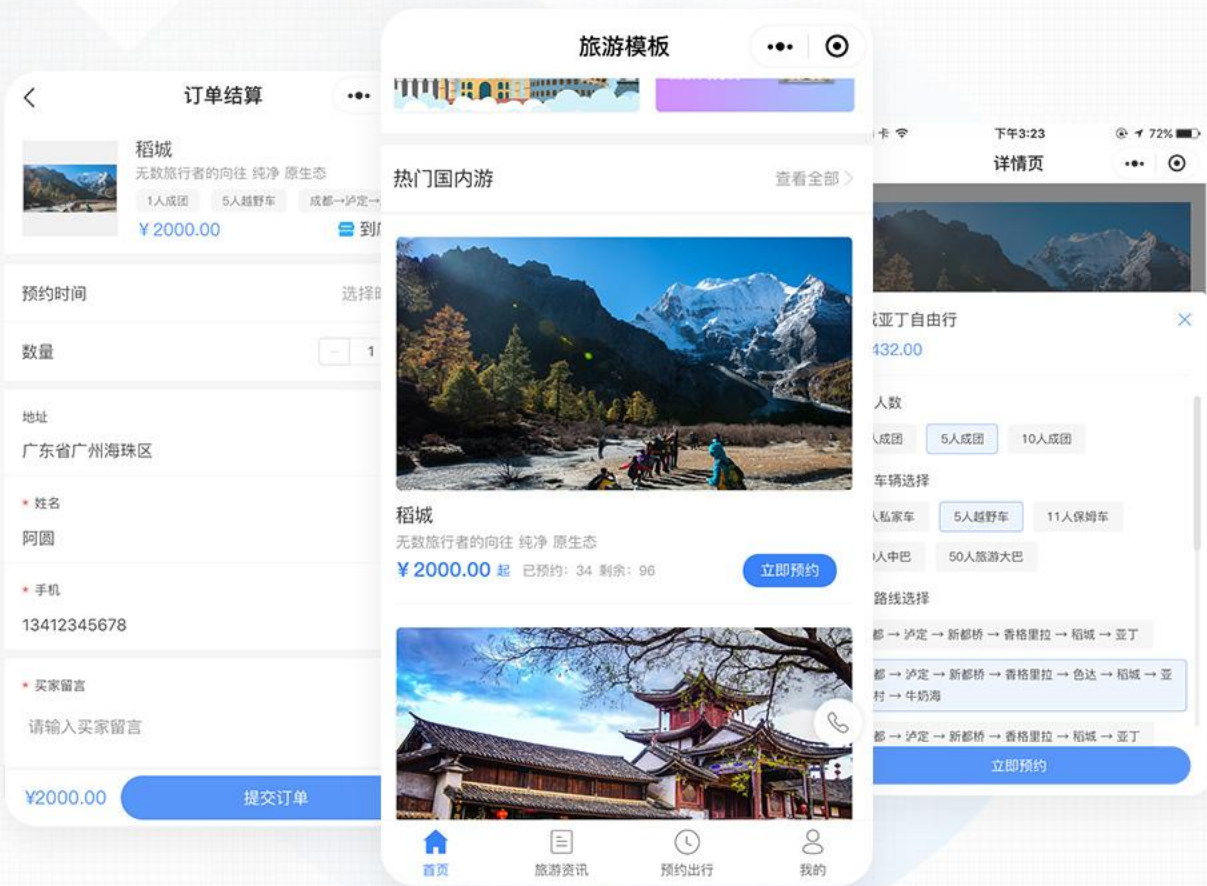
订单结算

稻城
无数旅行者的向往 纯净 原生态
1人成团 5人越野车 成都→泸定→
¥ 2000.00
到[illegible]

预约时间 选择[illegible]

数量 1

地址
广东省广州海珠区

* 姓名
阿圆

* 手机
13412345678

* 买家留言
请输入买家留言

¥2000.00 提交订单

旅游模板

热门国内游 查看全部

稻城
无数旅行者的向往 纯净 原生态
¥ 2000.00 起 已预约：34 剩余：96
立即预约

首页 旅游资讯 预约出行 我的

下午3:23 72%
详情页

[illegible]亚丁自由行
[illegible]432.00

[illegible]人数
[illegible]成团 5人成团 10人成团

车辆选择
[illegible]私家车 5人越野车 11人保姆车
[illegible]人中巴 50人旅游大巴

路线选择
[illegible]都 → 泸定 → 新都桥 → 香格里拉 → 稻城 → 亚丁
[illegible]都 → 泸定 → 新都桥 → 香格里拉 → 色达 → 稻城 → 亚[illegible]村 → 牛奶海
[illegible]都 → 泸定 → 新都桥 → 香格里拉 → 稻城 → 亚丁

立即预约